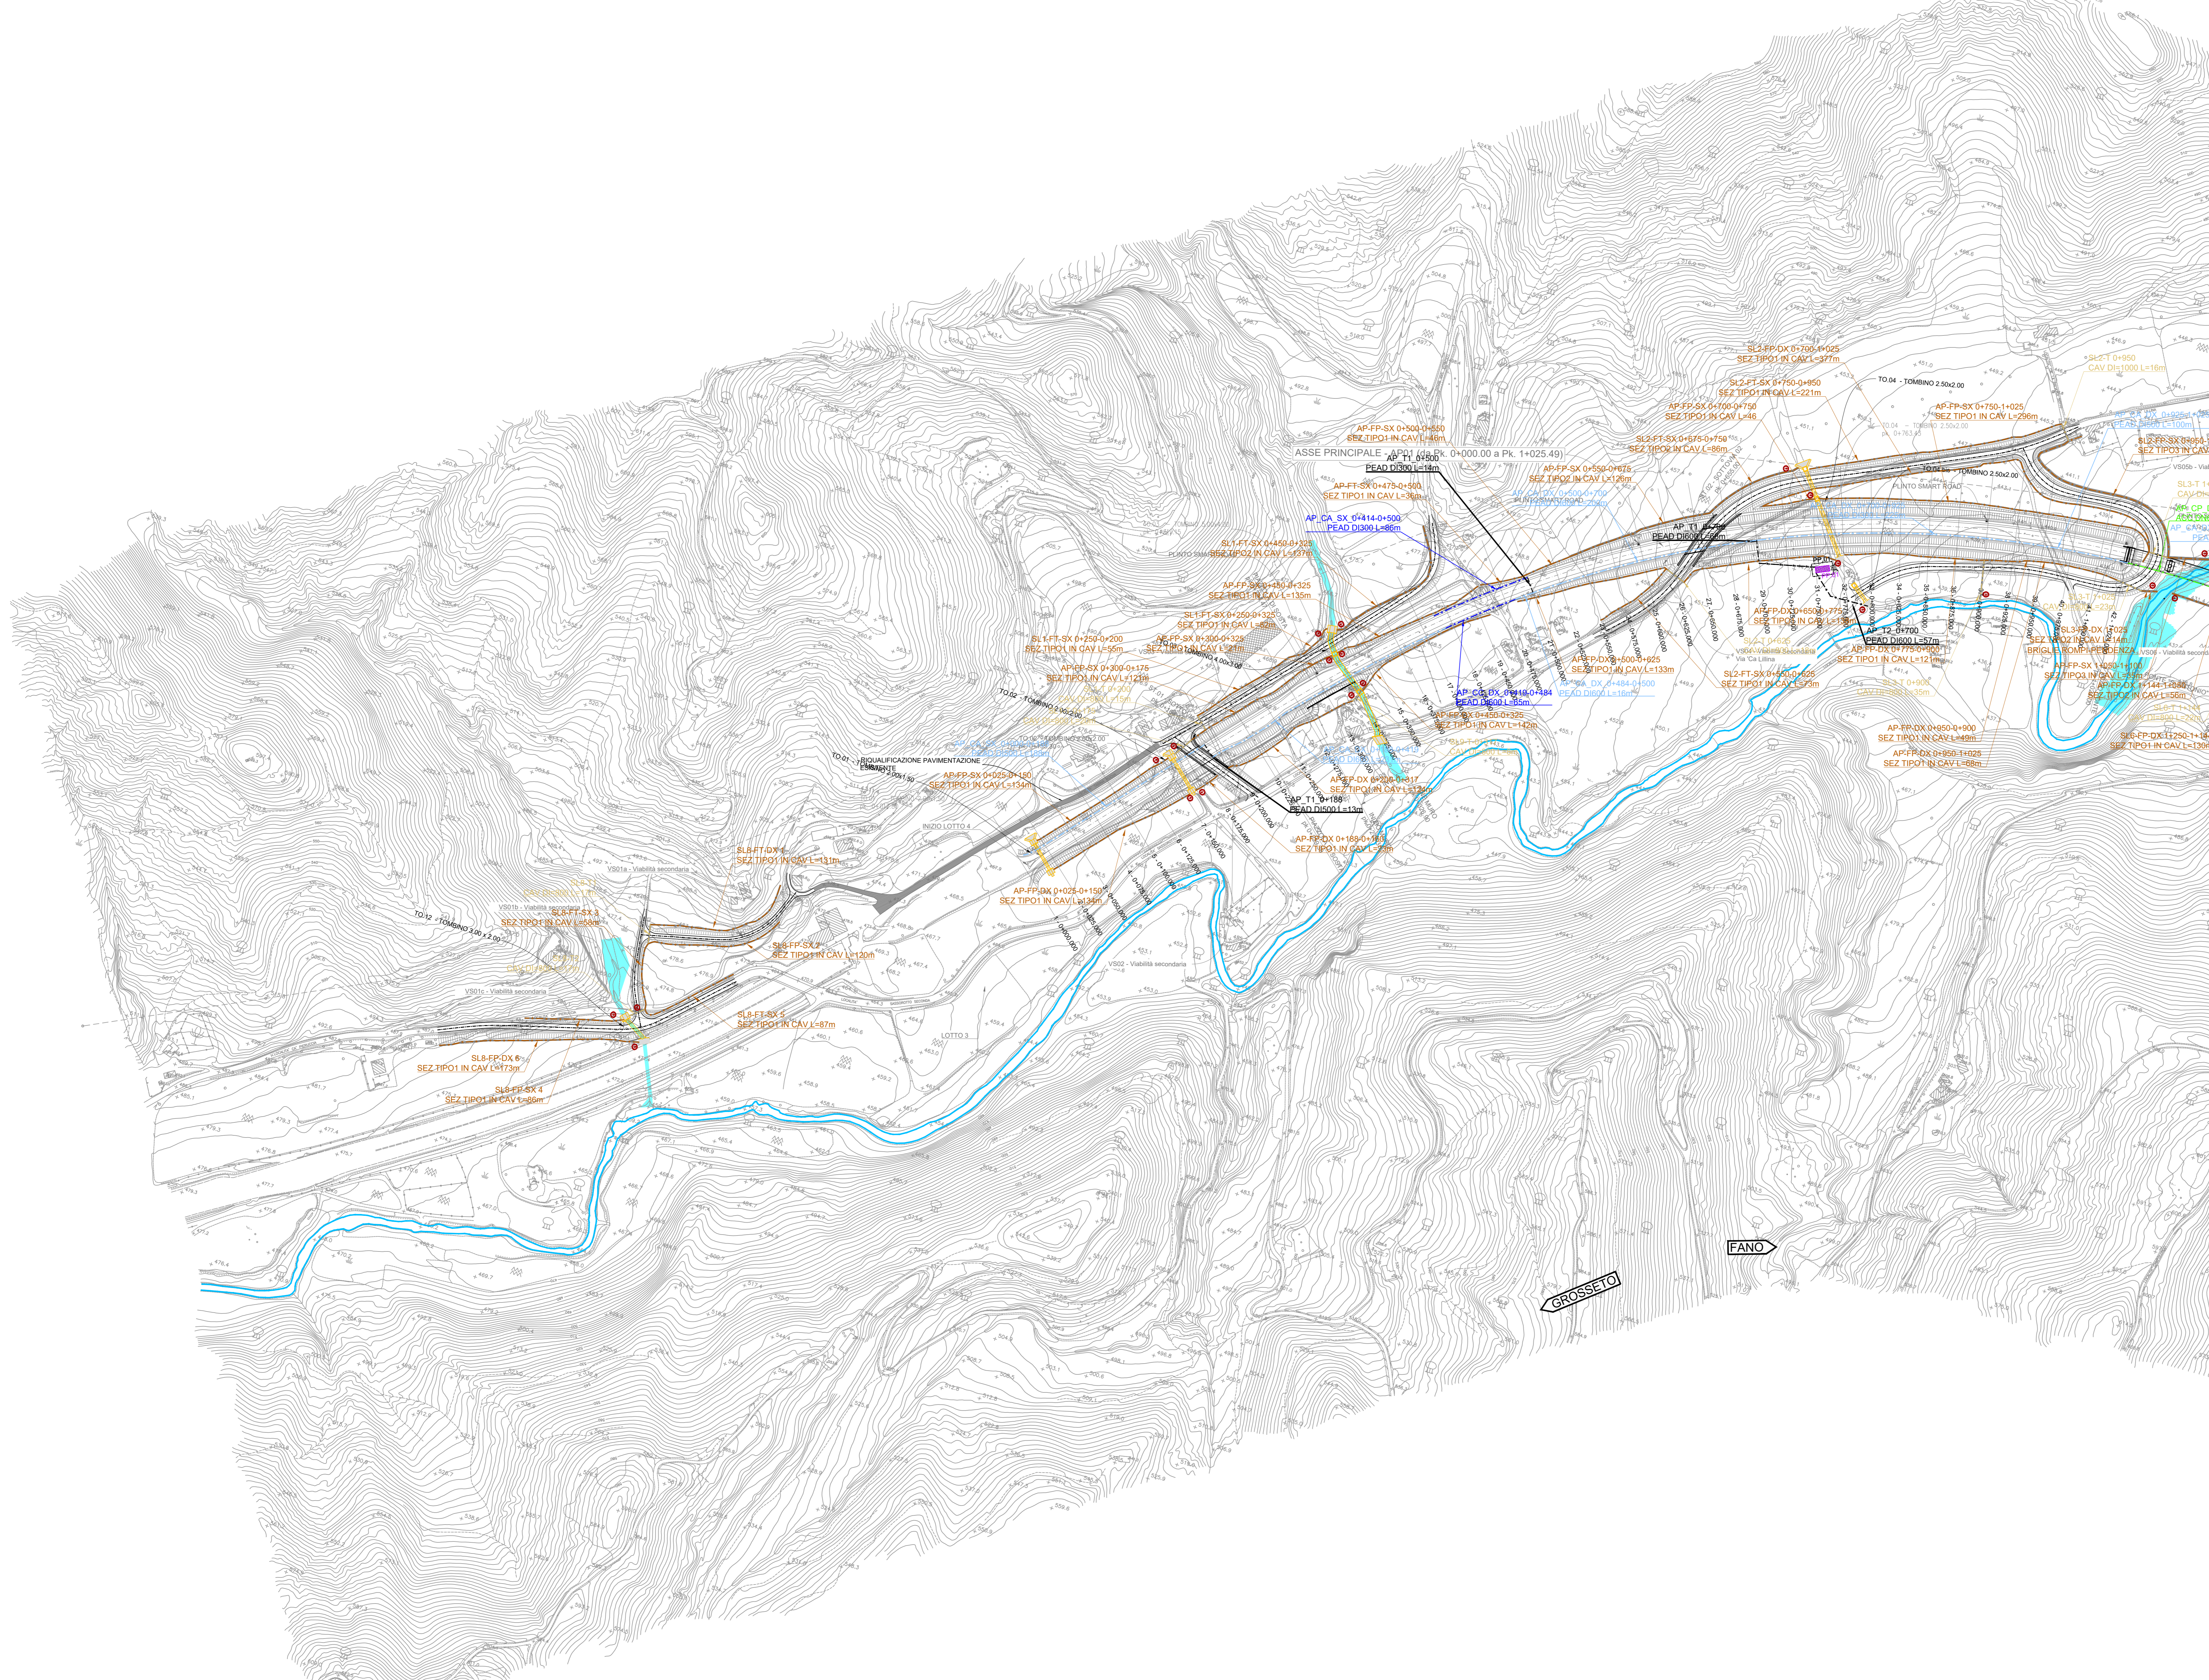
ASSE PRINCIPALE - AP01 (da Pk. 0+000.00 a Pk. 1+025.49)

AP_T1_0+500
PEAD DI300 L=18m

AP-FP-SX 0+500-0+550
SEZ TIPO1 IN CAV L=46m

AP-FT-SX 0+475-0+505
SEZ TIPO1 IN CAV L=36m

AP_CA_SX_0+414-0+500
PEAD DI300 L=86m

SL1-FT-SX 0+450-0+325
SEZ TIPO2 IN CAV L=127m

AP-FP-SX 0+450-0+325
SEZ TIPO1 IN CAV L=135m

SL1-FT-SX 0+250-0+325
SEZ TIPO1 IN CAV L=80m

AP-FP-SX 0+300-0+325
SEZ TIPO1 IN CAV L=21m

SL1-FT-SX 0+250-0+200
SEZ TIPO1 IN CAV L=55m

AP-FP-SX 0+300-0+175
SEZ TIPO1 IN CAV L=121m

TO.03 - TOMBINO 3.00x2.00

TO.01 - RIQUALIFICAZIONE PAVIMENTAZIONE ESISTENTE

AP-FP-SX 0+025-0+180
SEZ TIPO1 IN CAV L=154m

AP_T1_0+188
PEAD DI500 L=13m

INIZIO LOTTO 4

SL8-FT-DX 1
SEZ TIPO1 IN CAV L=131m

VS01a - Viabilità secondaria

VS01b - Viabilità secondaria

TO.12 - TOMBINO 3.00 x 2.00

SL8-FT-SX 3
SEZ TIPO1 IN CAV L=55m

SL8-FP-SX 2
SEZ TIPO1 IN CAV L=120m

VS01c - Viabilità secondaria

SL8-FT-SX 5
SEZ TIPO1 IN CAV L=87m

SL8-FP-DX 6
SEZ TIPO1 IN CAV L=173m

SL8-FP-SX 4
SEZ TIPO1 IN CAV L=86m

LOTTO 3

AP-FP-DX 0+025-0+150
SEZ TIPO1 IN CAV L=134m

VS02 - Viabilità secondaria

AP-FP-DX 0+188-0+163
SEZ TIPO1 IN CAV L=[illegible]

AP-FP-DX 0+220-0+317
SEZ TIPO1 IN CAV L=134m

AP-FP-DX 0+450-0+325
SEZ TIPO1 IN CAV L=142m

AP_CB_DX_0+410-0+484
PEAD DI600 L=85m

AP_DX_0+484-0+500
PEAD DI600 L=16m

AP-FP-DX 0+500-0+625
SEZ TIPO1 IN CAV L=133m

SL2-FT-SX 0+550-0+625
SEZ TIPO1 IN CAV L=79m

AP-FP-SX 0+550-0+675
SEZ TIPO2 IN CAV L=126m

PUNTO SMART ROAD

AP_T1_0+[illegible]
PEAD DI500 L=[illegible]

SL2-FT-SX 0+675-0+750
SEZ TIPO2 IN CAV L=86m

AP-FP-SX 0+700-0+750
SEZ TIPO1 IN CAV L=46

SL2-FT-SX 0+750-0+950
SEZ TIPO1 IN CAV L=221m

SL2-FP-DX 0+700-1+025
SEZ TIPO1 IN CAV L=377m

AP-FP-SX 0+750-1+025
SEZ TIPO1 IN CAV L=296m

TO.04 - TOMBINO 2.50x2.00

TO.05 - TOMBINO 2.50x2.00

PUNTO SMART ROAD

SL2-T 0+950
CAV DI=1000 L=16m

SL2-FP-SX 0+950-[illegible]
SEZ TIPO3 IN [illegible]

VS05b - Viab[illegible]

AP-FP-DX 0+650-0+775
SEZ TIPO1 IN CAV L=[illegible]

AP_T2_0+700
PEAD DI600 L=57m

AP-FP-DX 0+775-0+900
SEZ TIPO1 IN CAV L=121m

VS04 - Viabilità secondaria

Via 'Ca Lillina

SL3-FP-DX 1+025
SEZ TIPO2 IN CAV L=14m
BRIGLIE ROMPITRATTA

VS06 - Viabilità secondaria

AP-FP-SX 1+050-1+200
SEZ TIPO1 IN CAV L=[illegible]

AP-FP-DX 1+144-1+088
SEZ TIPO1 IN CAV L=56m

AP-FP-DX 0+850-0+900
SEZ TIPO1 IN CAV L=49m

AP-FP-DX 0+950-1+025
SEZ TIPO1 IN CAV L=66m

SL3-FP-DX 1+250-1+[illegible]
SEZ TIPO1 IN CAV L=130m

FANO

GROSSETO